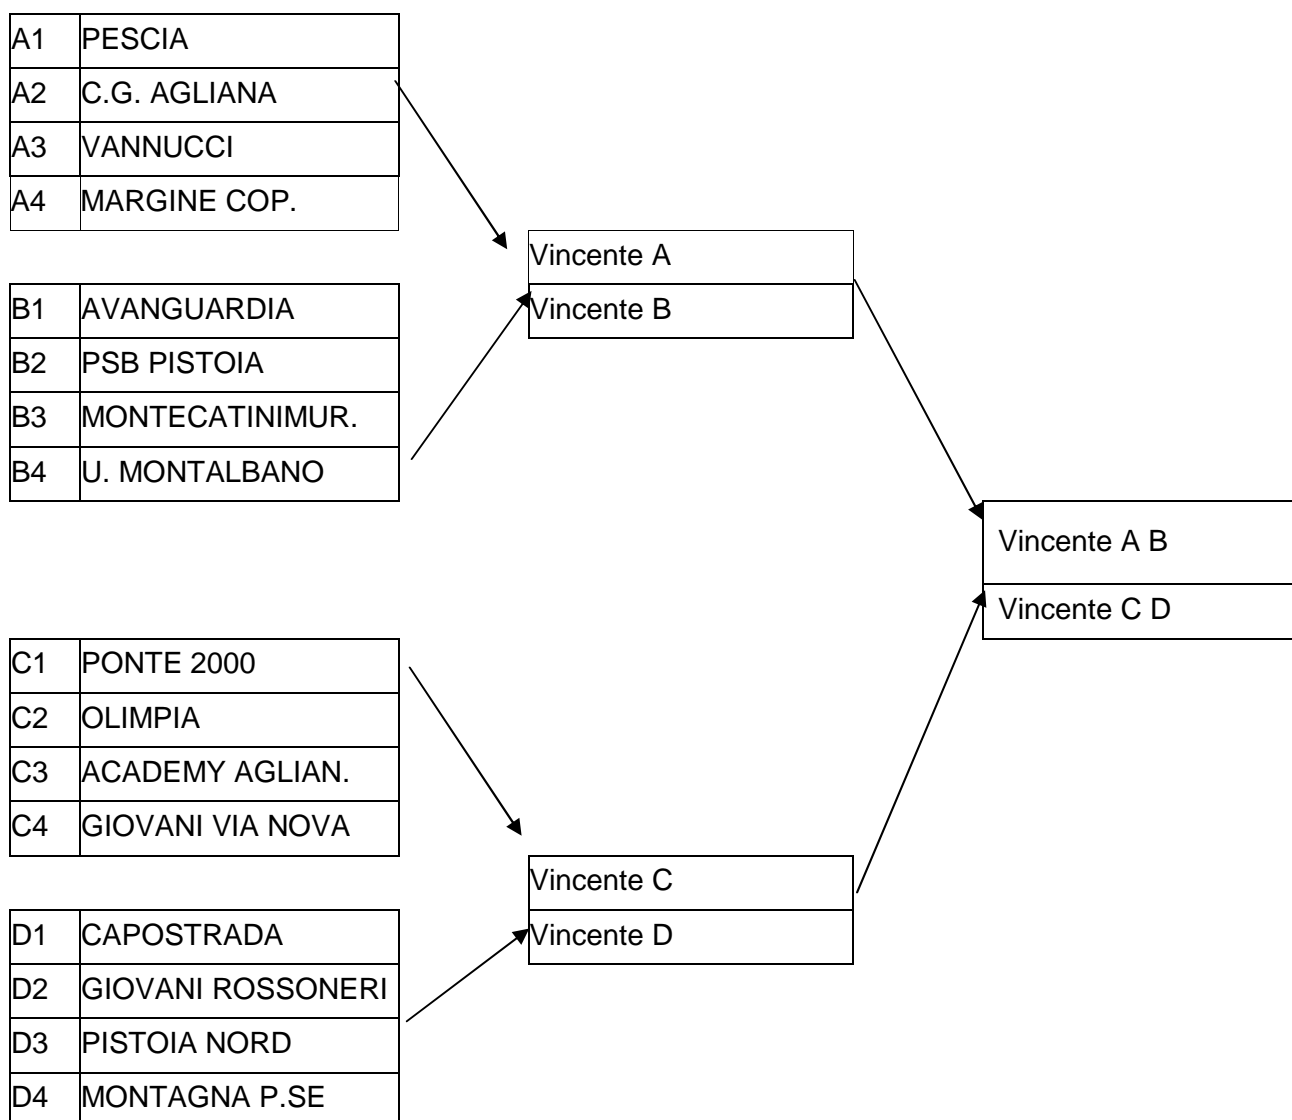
| A1 | PESCIA |
|---|---|
| A2 | C.G. AGLIANA |
| A3 | VANNUCCI |
| A4 | MARGINE COP. |

| B1 | AVANGUARDIA |
|---|---|
| B2 | PSB PISTOIA |
| B3 | MONTECATINIMUR. |
| B4 | U. MONTALBANO |

| C1 | PONTE 2000 |
|---|---|
| C2 | OLIMPIA |
| C3 | ACADEMY AGLIAN. |
| C4 | GIOVANI VIA NOVA |

| D1 | CAPOSTRADA |
|---|---|
| D2 | GIOVANI ROSSONERI |
| D3 | PISTOIA NORD |
| D4 | MONTAGNA P.SE |

| Vincente A |
|---|
| Vincente B |

| Vincente C |
|---|
| Vincente D |

| Vincente A B |
|---|
| Vincente C D |